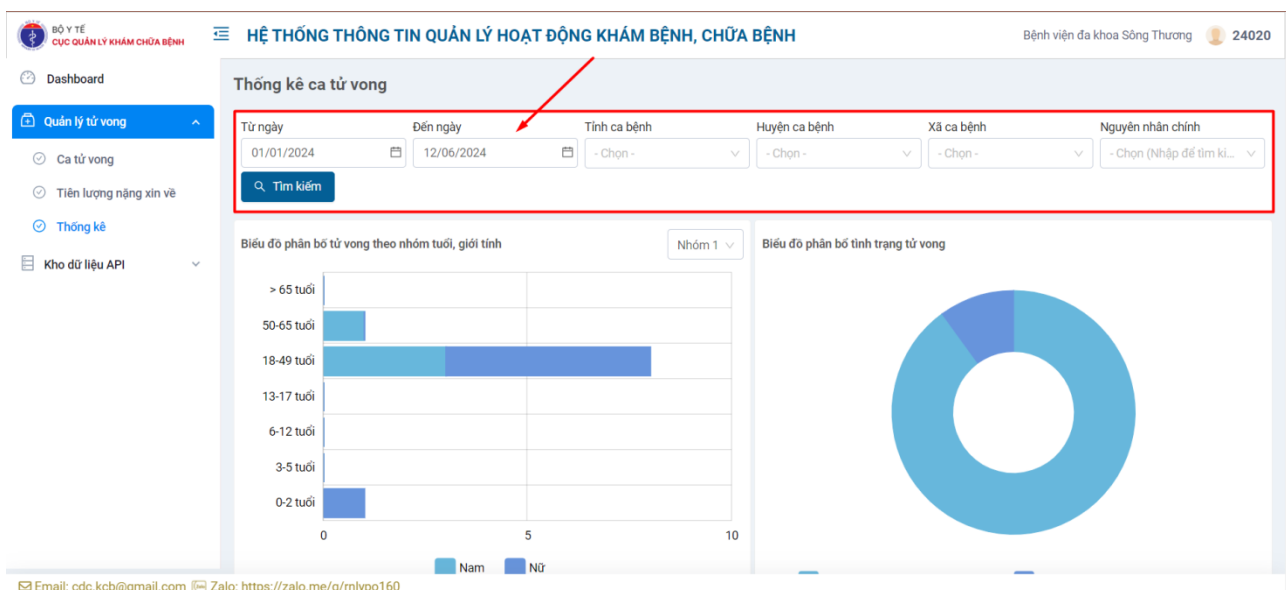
BỘ Y TẾ
CỤC QUẢN LÝ KHÁM CHỮA BỆNH

HỆ THỐNG THÔNG TIN QUẢN LÝ HOẠT ĐỘNG KHÁM BỆNH, CHỮA BỆNH

Bệnh viện đa khoa Sông Thương 24020

Dashboard
Quản lý tử vong
Ca tử vong
Tiên lượng nặng xin về
Thống kê
Kho dữ liệu API

Thống kê ca tử vong

| Từ ngày | Đến ngày | Tỉnh ca bệnh | Huyện ca bệnh | Xã ca bệnh | Nguyên nhân chính |
|---|---|---|---|---|---|
| 01/01/2024 | 12/06/2024 | - Chọn - | - Chọn - | - Chọn - | - Chọn (Nhập để tìm ki... |

Tìm kiếm

Biểu đồ phân bố tử vong theo nhóm tuổi, giới tính
Nhóm 1

> 65 tuổi
50-65 tuổi
18-49 tuổi
13-17 tuổi
6-12 tuổi
3-5 tuổi
0-2 tuổi
0
5
10
Nam
Nữ

Biểu đồ phân bố tình trạng tử vong

Email: cdc.kcb@gmail.com Zalo: https://zalo.me/g/rnlypo160